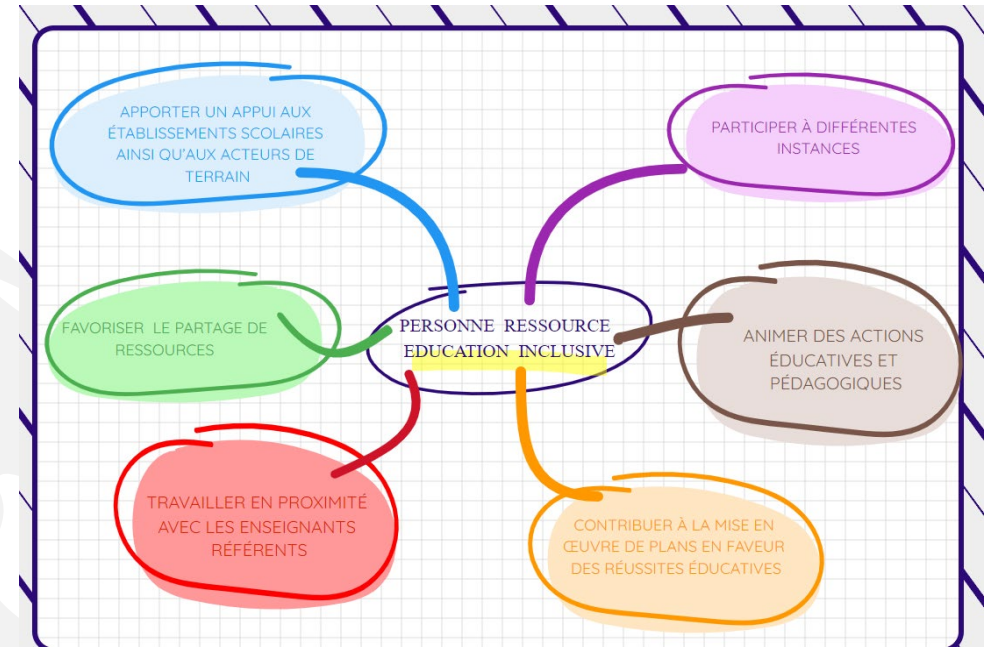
PERSONNE RESSOURCE EDUCATION INCLUSIVE

APPORTER UN APPUI AUX ÉTABLISSEMENTS SCOLAIRES AINSI QU'AUX ACTEURS DE TERRAIN

PARTICIPER À DIFFÉRENTES INSTANCES

FAVORISER LE PARTAGE DE RESSOURCES

ANIMER DES ACTIONS ÉDUCATIVES ET PÉDAGOGIQUES

TRAVAILLER EN PROXIMITÉ AVEC LES ENSEIGNANTS RÉFÉRENTS

CONTRIBUER À LA MISE EN ŒUVRE DE PLANS EN FAVEUR DES RÉUSSITES ÉDUCATIVES